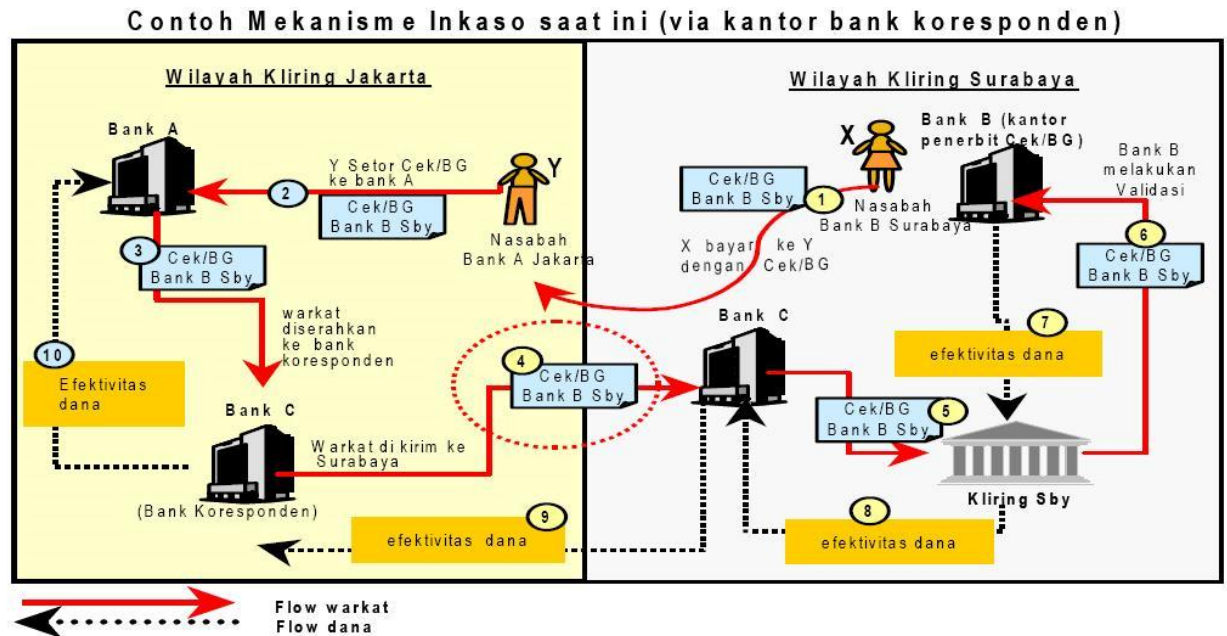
Contoh Mekanisme Inkaso saat ini (via kantor bank koresponden)

Wilayah Kliring Jakarta

Bank A

Y Setor Cek/BG ke bank A

2

Cek/BG Bank B Sby

Y

Nasabah Bank A Jakarta

3

Cek/BG Bank B Sby

warkat diserahkan ke bank koresponden

10

Efektivitas dana

Bank C

(Bank Koresponden)

Warkat di kirim ke Surabaya

4

Cek/BG Bank B Sby

9

efektivitas dana

Wilayah Kliring Surabaya

X

Bank B (kantor penerbit Cek/BG)

Bank B melakukan Validasi

Cek/BG Bank B Sby

1

Nasabah Bank B Surabaya

X bayar ke Y dengan Cek/BG

6

Cek/BG Bank B Sby

Bank C

7

efektivitas dana

Cek/BG Bank B Sby

5

Kliring Sby

8

efektivitas dana

Flow warkat
Flow dana